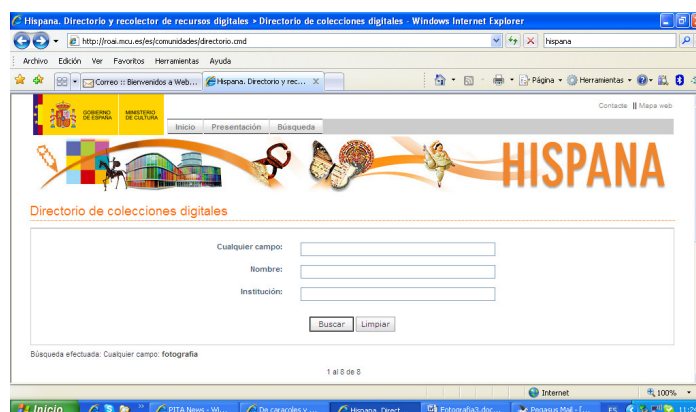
Hispana. Directorio y recolector de recursos digitales > Directorio de colecciones digitales - Windows Internet Explorer

http://roai.mcu.es/es/comunidades/directorio.cmd

hispana

Archivo Edición Ver Favoritos Herramientas Ayuda

Correo :: Bienvenidos a Web...

Hispana. Directorio y rec...

Página

Herramientas

GOBIERNO DE ESPAÑA

MINISTERIO DE CULTURA

Contacto | Mapa web

Inicio Presentación Búsqueda

HISPANA

Directorio de colecciones digitales

Cualquier campo:

Nombre:

Institución:

Buscar Limpiar

Búsqueda efectuada: Cualquier campo: fotografia

1 al 8 de 8

Internet

100%

Inicio

PITA News - Wi...

De caracoles y ...

Hispana. Direct...

Fotografia3.doc...

Pegasus Mail - [...

ES